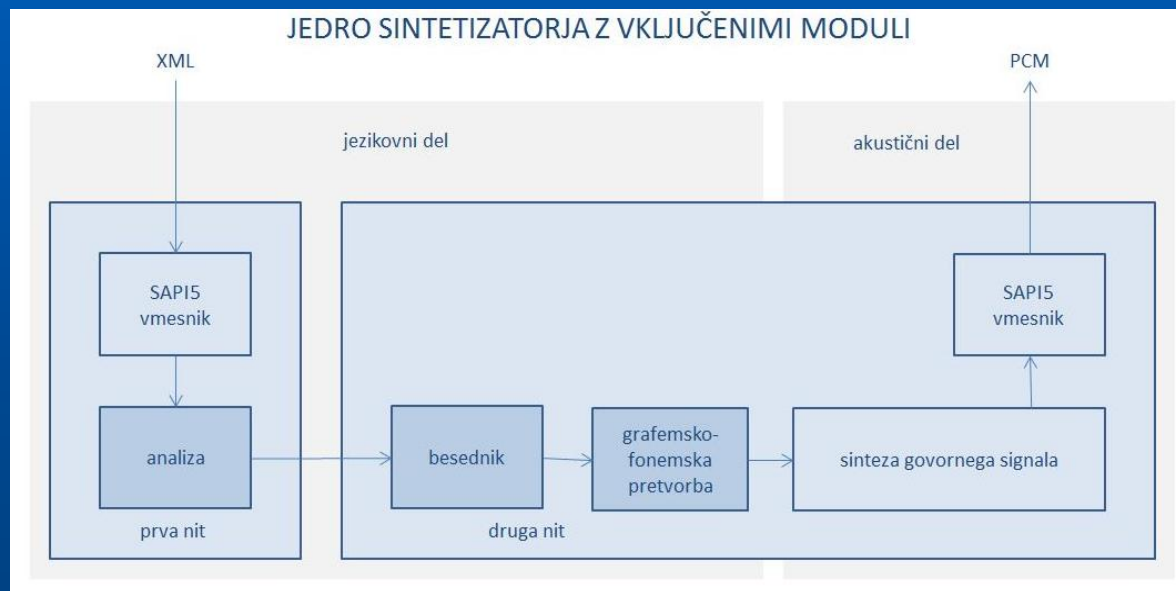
JEDRO SINTETIZATORJA Z VKLJUČENIMI MODULI

XML

PCM

jezikovni del

akustični del

SAPI5 vmesnik

SAPI5 vmesnik

analiza

besednik

grafemsko-fonemska pretvorba

sinteza govornega signala

prva nit

druga nit